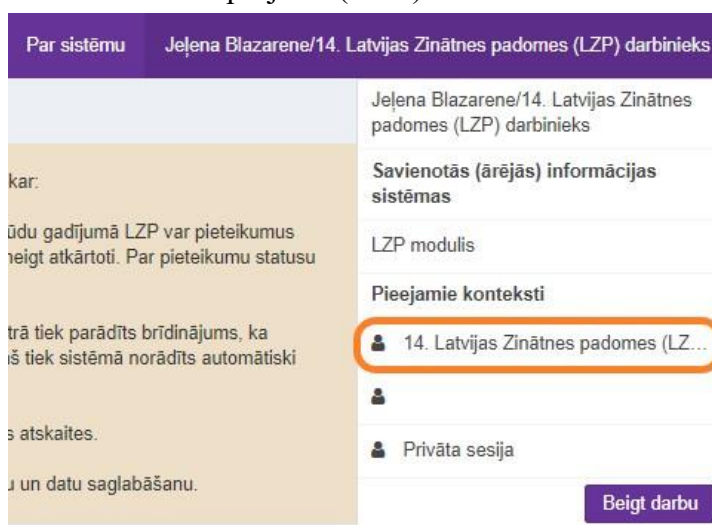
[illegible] projekts (LZP)

Par sistēmu Jeļena Blazarene/14. Latvijas Zinātnes padomes (LZP) darbinieks

kar:

ūdu gadījumā LZP var pieteikumus neigt atkārtoti. Par pieteikumu statusu

trā tiek parādīts brīdinājums, ka š tiek sistēmā norādīts automātiski

s atskaites.

u un datu saglabāšanu.

Jeļena Blazarene/14. Latvijas Zinātnes padomes (LZP) darbinieks

Savienotās (ārējās) informācijas sistēmas

LZP modulis

Pieejamie konteksti

14. Latvijas Zinātnes padomes (LZ...

Privāta sesija

Beigt darbu